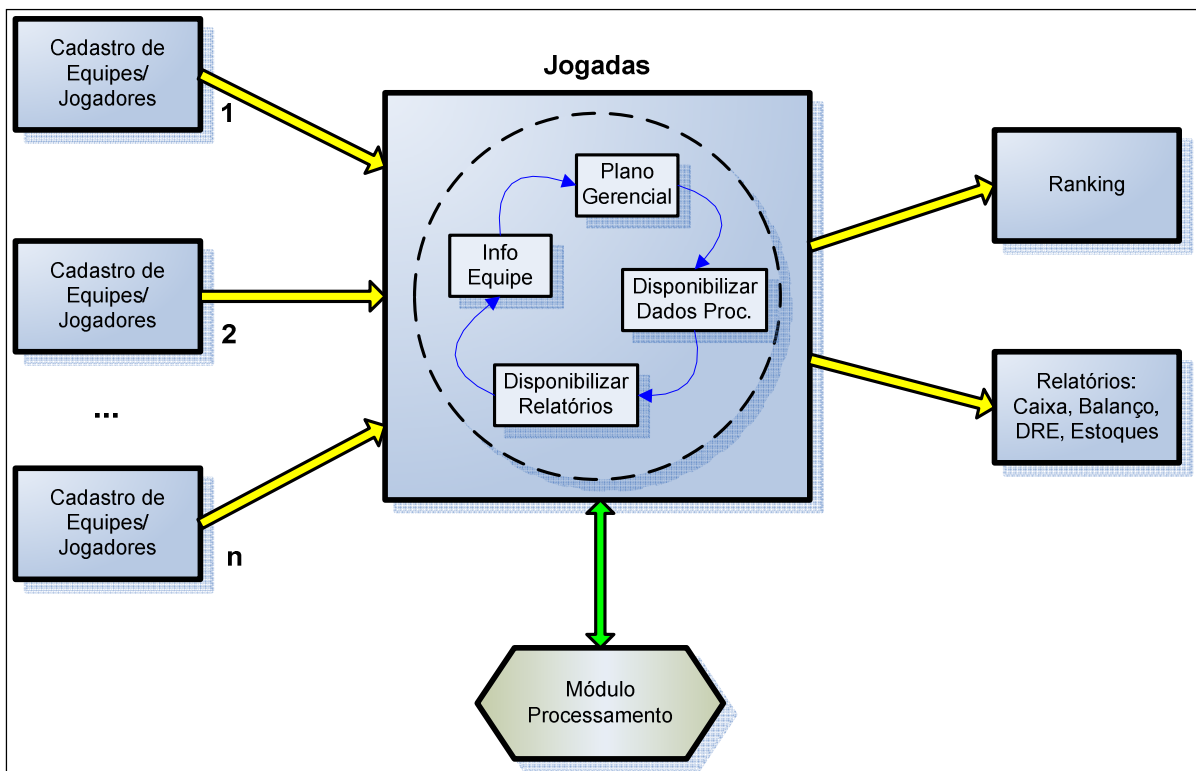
Cadastro de Equipes/ Jogadores

1

Cadastro de Equipes/ Jogadores

2

...

Cadastro de Equipes/ Jogadores

n

Jogadas

Plano Gerencial

Info Equipe

Disponibilizar Dados Proc.

Disponibilizar Relatórios

Ranking

Relatórios: Caixa, Balanço, DRE, Estoques

Módulo Processamento